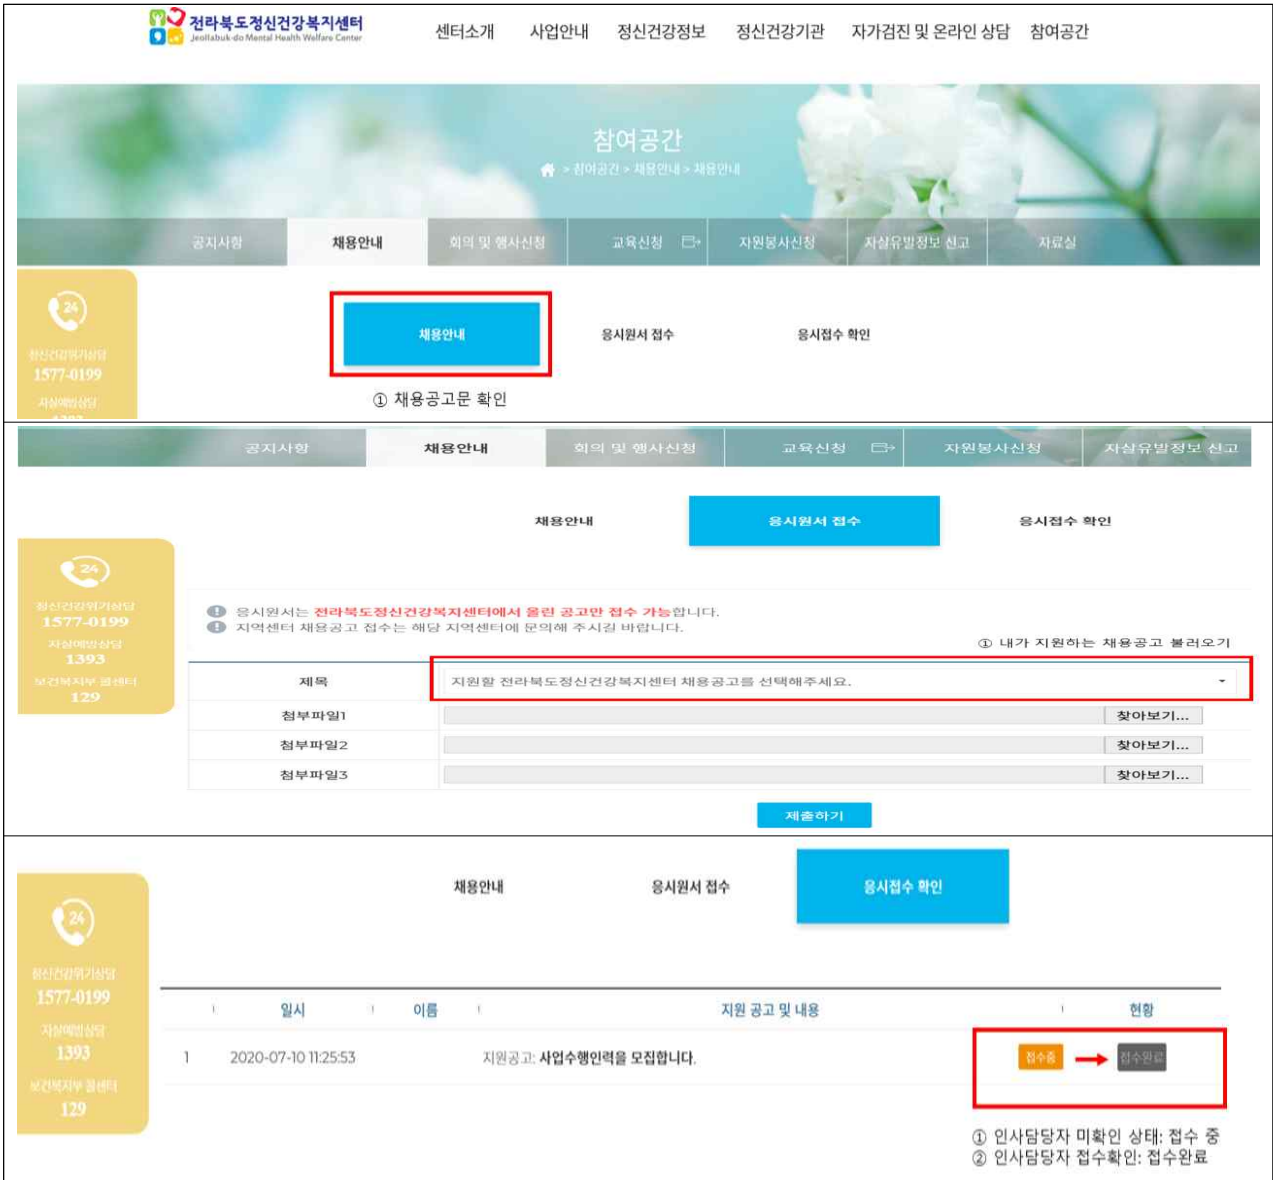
전라북도정신건강복지센터
Jeollabuk-do Mental Health Welfare Center

센터소개 사업안내 정신건강정보 정신건강기관 자가검진 및 온라인 상담 참여공간

참여공간
> 참여공간 > 채용안내 > 채용안내

공지사항 채용안내 회의 및 행사신청 교육신청 자원봉사신청 자살유발정보 신고 자료실

정신건강위기상담
1577-0199
자살예방상담

채용안내 응시원서 접수 응시접수 확인

① 채용공고문 확인

공지사항 채용안내 회의 및 행사신청 교육신청 자원봉사신청 자살유발정보 신고

채용안내 응시원서 접수 응시접수 확인

정신건강위기상담
1577-0199
자살예방상담
1393
보건복지부 콜센터
129

응시원서는 전라북도정신건강복지센터에서 올린 공고만 접수 가능합니다.
지역센터 채용공고 접수는 해당 지역센터에 문의해 주시길 바랍니다.

① 내가 지원하는 채용공고 불러오기

| 제목 | 지원할 전라북도정신건강복지센터 채용공고를 선택해주세요. |
|---|---|
| 첨부파일1 | 찾아보기... |
| 첨부파일2 | 찾아보기... |
| 첨부파일3 | 찾아보기... |

제출하기

채용안내 응시원서 접수 응시접수 확인

정신건강위기상담
1577-0199
자살예방상담
1393
보건복지부 콜센터
129

| | 일시 | 이름 | 지원 공고 및 내용 | 현황 |
|---|---|---|---|---|
| 1 | 2020-07-10 11:25:53 | | 지원공고: 사업수행인력을 모집합니다. | 접수중 → 접수완료 |

① 인사담당자 미확인 상태: 접수 중
② 인사담당자 접수확인: 접수완료